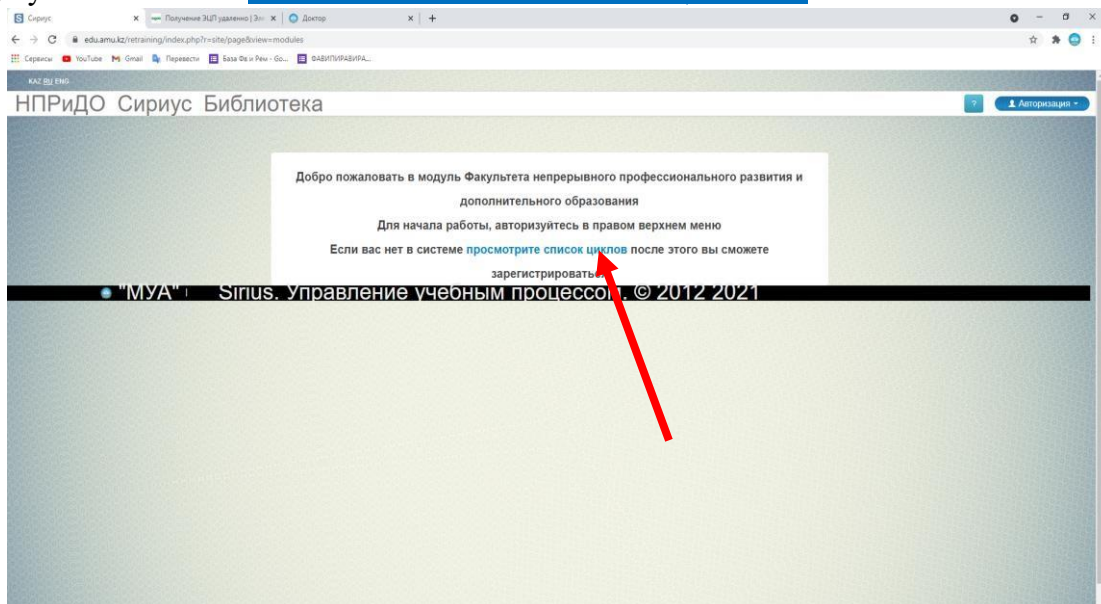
Сириус | Получение ЭЦП удаленно | Зе | Доктор

edu.amu.kz/retraining/index.php?r=site/page&view=modules

Сервисы YouTube Gmail Перевести База Фа и Рем - Go... ФАВИПИРАВИРА...

KAZ RU ENG

НПРиДО Сириус Библиотека

?

Авторизация

Добро пожаловать в модуль Факультета непрерывного профессионального развития и дополнительного образования

Для начала работы, авторизуйтесь в правом верхнем меню

Если вас нет в системе просмотрите список циклов после этого вы сможете зарегистрироваться

"МУА" Sirius. Управление учебным процессом. © 2012 2021